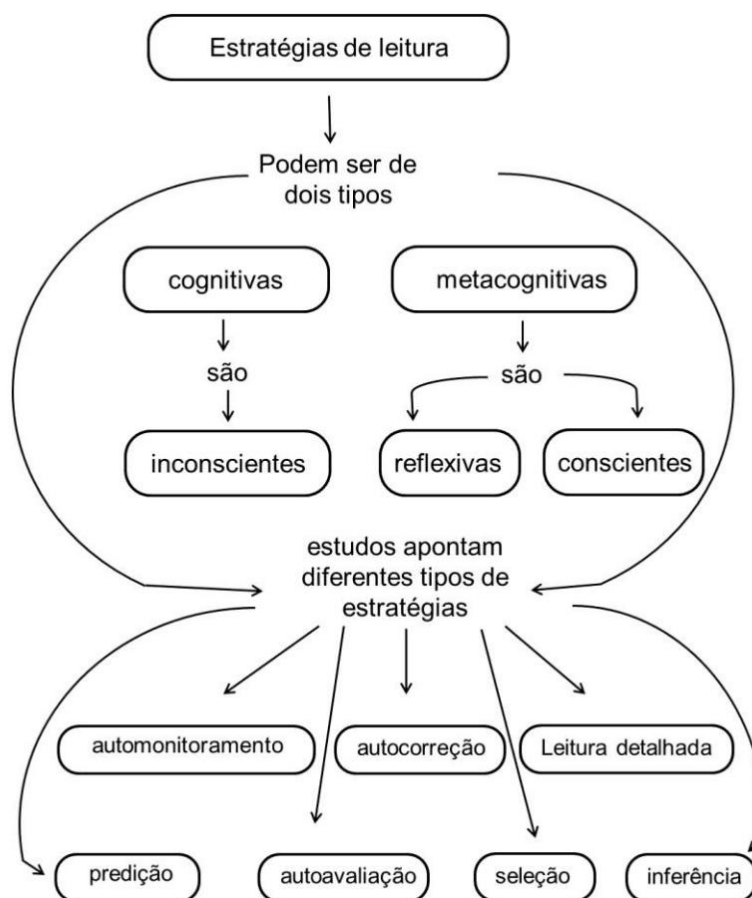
Estratégias de leitura

Podem ser de dois tipos

cognitivas

são

inconscientes

metacognitivas

são

reflexivas

conscientes

estudos apontam diferentes tipos de estratégias

automonitoramento

autocorreção

Leitura detalhada

predição

autoavaliação

seleção

inferência